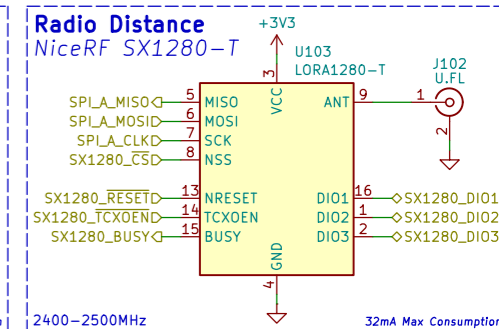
Radio Distance
NiceRF SX1280-T

+3V3

U103
LORA1280-T

J102
U.FL

3
VCC

SPI_A_MISO 5 MISO
SPI_A_MOSI 6 MOSI
SPI_A_CLK 7 SCK
SX1280_$\overline{CS}$ 8 NSS

ANT 9
1
2

SX1280_$\overline{RESET}$ 13 NRESET
SX1280_TCXOEN 14 TCXOEN
SX1280_BUSY 15 BUSY

DIO1 16 SX1280_DIO1
DIO2 1 SX1280_DIO2
DIO3 2 SX1280_DIO3

GND
4

2400-2500MHz

32mA Max Consumption